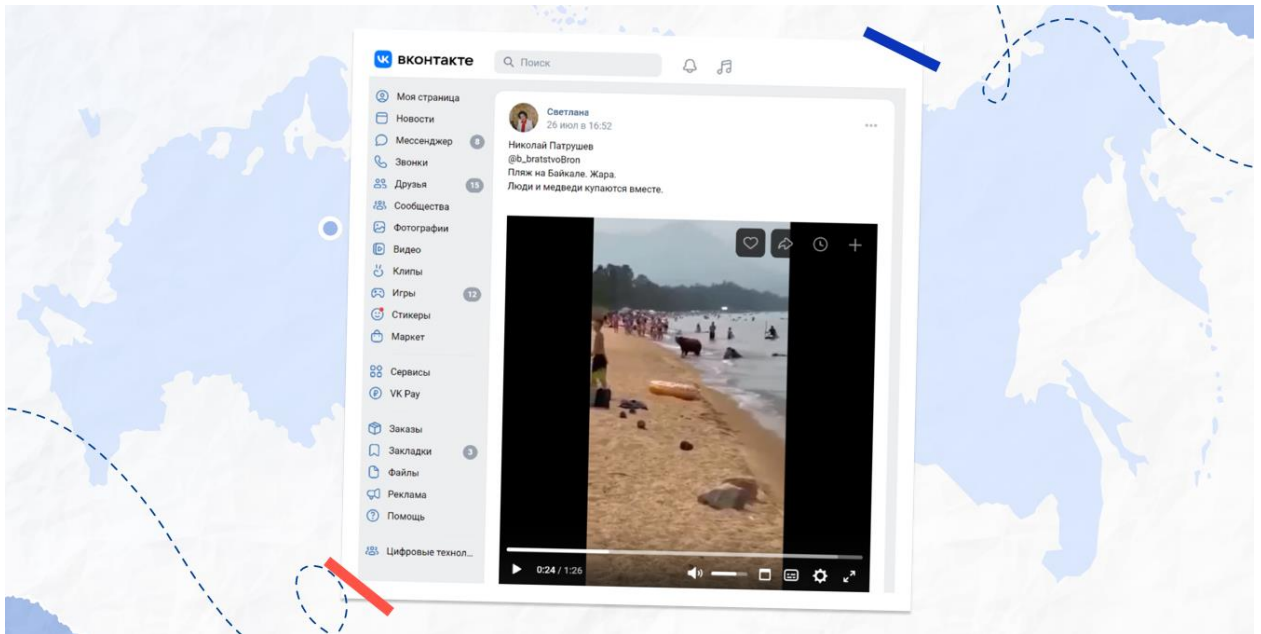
ВКонтакте
Поиск

Моя страница
Новости
Мессенджер 8
Звонки
Друзья 15
Сообщества
Фотографии
Видео
Клипы
Игры 12
Стикеры
Маркет
Сервисы
VK Pay
Заказы
Закладки 3
Файлы
Реклама
Помощь
Цифровые технол...

Светлана
26 июл в 16:52

Николай Патрушев
@b_bratstvoBron
Пляж на Байкале. Жара.
Люди и медведи купаются вместе.

0:24 / 1:26